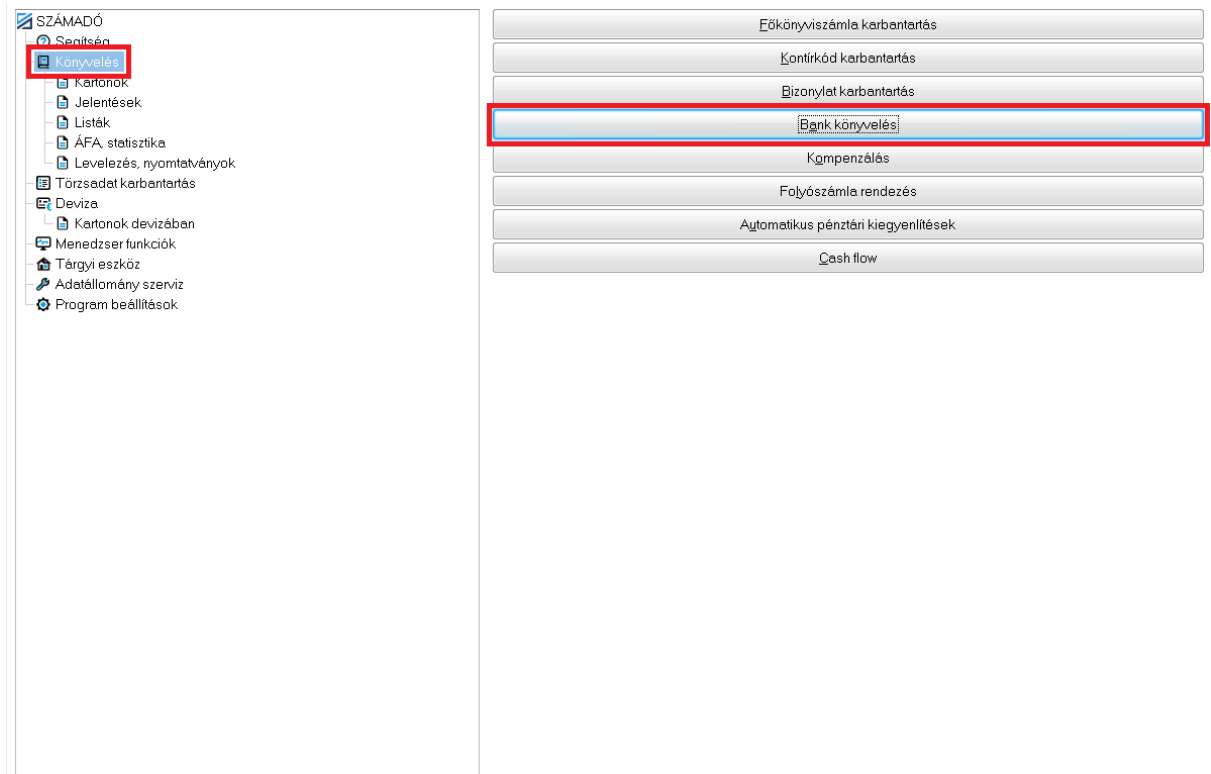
SZÁMADÓ
Segítség
Könyvelés
Kartonok
Jelentések
Listák
ÁFA, statisztika
Levelezés, nyomtatványok
Törzsadat karbantartás
Deviza
Kartonok devizában
Menedzser funkciók
Tárgyi eszköz
Adatállomány szerviz
Program beállítások

Főkönyviszámla karbantartás
Kontírkód karbantartás
Bizonylat karbantartás
Bank könyvelés
Kompenzálás
Folyószámla rendezés
Automatikus pénztári kiegyenlítések
Cash flow